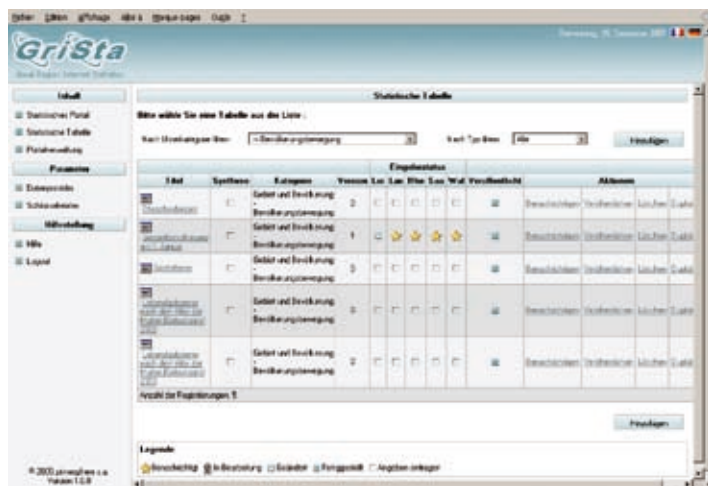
Datei Bearbeiten Ansicht Favoriten Extras Hilfe

GriSta

Inhalt
Statistisches Portal
Statistische Tabelle
Portalverwaltung

Parameter
Datenperiode
Schlüsselwerte

Hilfestellung
Hilfe
Logout

© 2005 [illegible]
Version 1.0.0

Statistische Tabelle

Bitte wähle Sie eine Tabelle aus der Liste :

Nach Unterkategorien filtern: - Bevölkerungsbewegung   Nach Typ filtern: Alle   Hinzufügen

| Titel | Synthese | Kategorien | Version | Eingabestatus Lu | Lux | Rhe | Sou | Wal | Veröffentlicht | Aktionen |
|---|---|---|---|---|---|---|---|---|---|---|
| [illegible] | | Geburt und Bevölkerung - Bevölkerungsbewegung | 2 | | | | | | | Benachrichtigen Veröffentlichen Löschen Duplizieren |
| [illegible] | | Geburt und Bevölkerung - Bevölkerungsbewegung | 1 | | | | | | | Benachrichtigen Veröffentlichen Löschen Duplizieren |
| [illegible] | | Geburt und Bevölkerung - Bevölkerungsbewegung | 3 | | | | | | | Benachrichtigen Veröffentlichen Löschen Duplizieren |
| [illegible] | | Geburt und Bevölkerung - Bevölkerungsbewegung | 3 | | | | | | | Benachrichtigen Veröffentlichen Löschen Duplizieren |
| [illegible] | | Geburt und Bevölkerung - Bevölkerungsbewegung | 2 | | | | | | | Benachrichtigen Veröffentlichen Löschen Duplizieren |

Anzahl der Registrierungen: 5

Hinzufügen

Legende
Benachrichtigt In Bearbeitung Eingabebereit Eingegeben Angaben verlangen